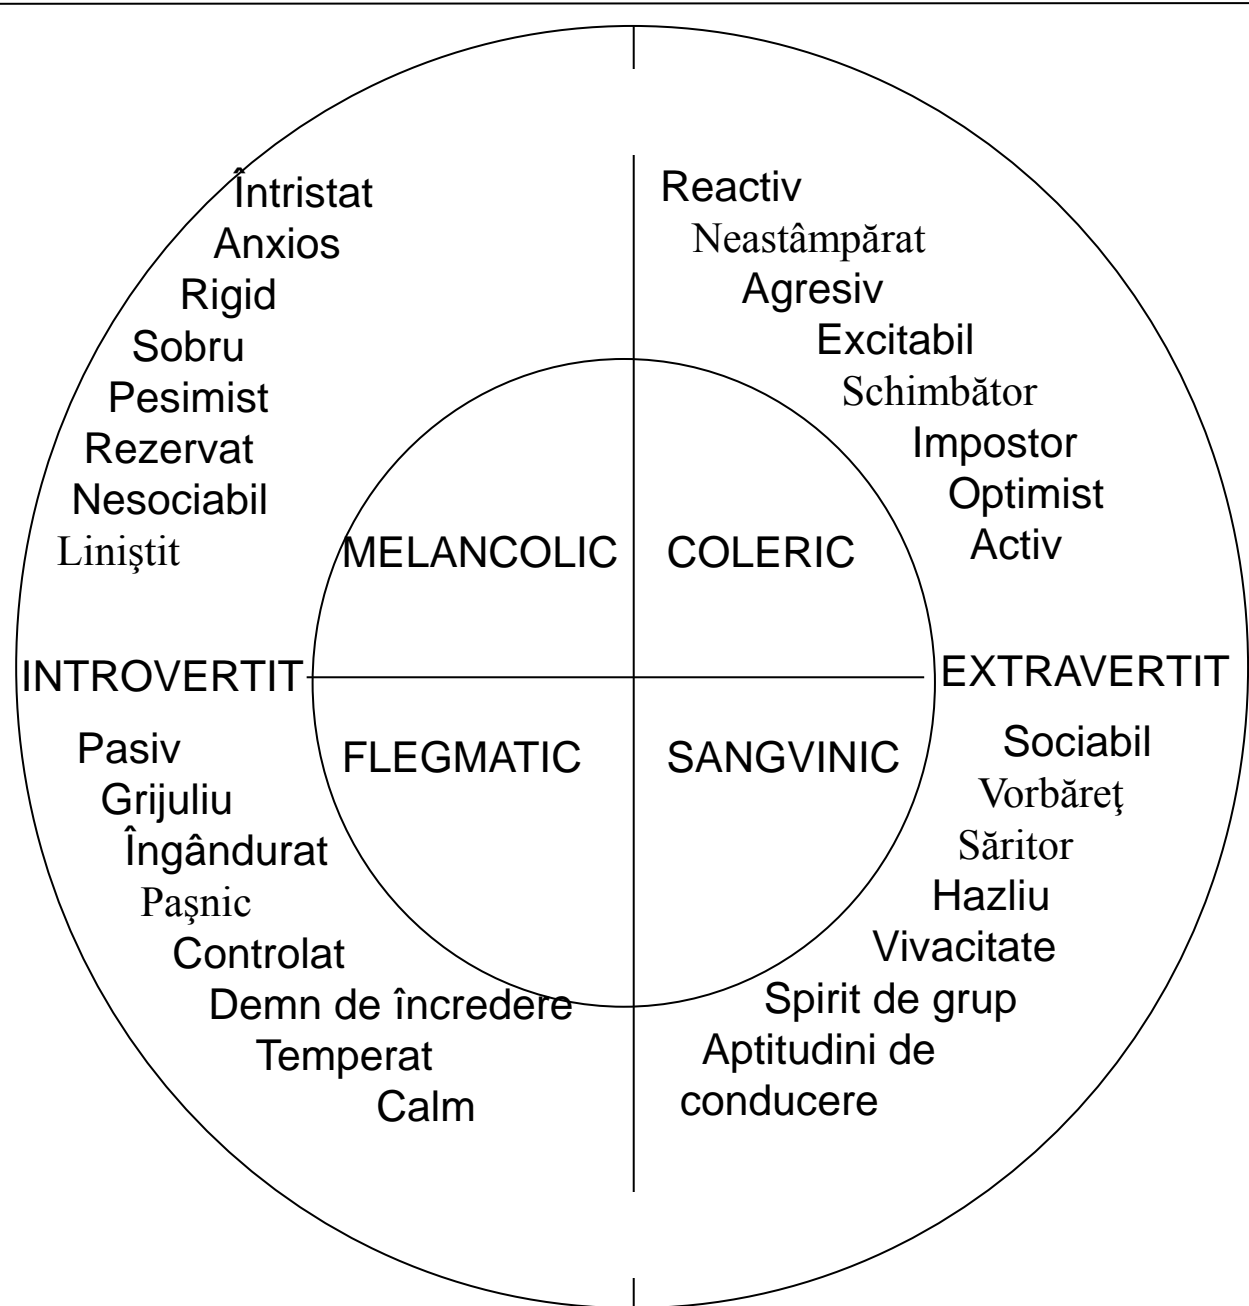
Întristat
Anxios
Rigid
Sobru
Pesimist
Rezervat
Nesociabil
Liniştit

Reactiv
Neastâmpărat
Agresiv
Excitabil
Schimbător
Impostor
Optimist
Activ

MELANCOLIC

COLERIC

INTROVERTIT

EXTRAVERTIT

FLEGMATIC

SANGVINIC

Pasiv
Grijuliu
Îngândurat
Paşnic
Controlat
Demn de încredere
Temperat
Calm

Sociabil
Vorbăreţ
Săritor
Hazliu
Vivacitate
Spirit de grup
Aptitudini de conducere